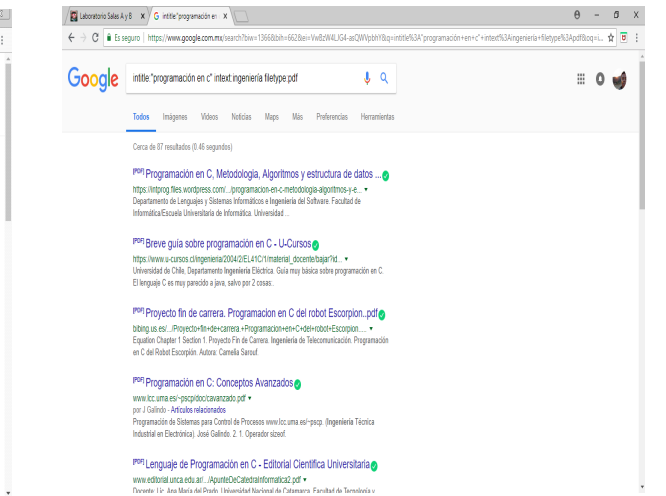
Laboratorio Salas A y B ×
intitle:"programación en ×

Es seguro | https://www.google.com.mx/search?biw=1366&bih=662&ei=VwBzW4LJG4-asQWVpbhY&q=intitle%3A"programación+en+c"+intext%3Aingenieria+filetype%3Apdf&oq=i...

Google

intitle:"programación en c" intext:ingenieria filetype:pdf

Todos Imágenes Videos Noticias Maps Más Preferencias Herramientas

Cerca de 87 resultados (0.46 segundos)

[PDF] Programación en C, Metodología, Algoritmos y estructura de datos ...
https://intprog.files.wordpress.com/.../programacion-en-c-metodologia-algoritmos-y-e... ▾
Departamento de Lenguajes y Sistemas Informáticos e Ingeniería del Software. Facultad de Informática/Escuela Universitaria de Informática. Universidad ...

[PDF] Breve guía sobre programación en C - U-Cursos
https://www.u-cursos.cl/ingenieria/2004/2/EL41C/1/material_docente/bajar?id... ▾
Universidad de Chile, Departamento Ingeniería Eléctrica. Guía muy básica sobre programación en C. El lenguaje C es muy parecido a java, salvo por 2 cosas.

[PDF] Proyecto fin de carrera. Programacion en C del robot Escorpion...pdf
bibing.us.es/.../Proyecto+fin+de+carrera.+Programacion+en+C+del+robot+Escorpion.... ▾
Equation Chapter 1 Section 1. Proyecto Fin de Carrera. Ingeniería de Telecomunicación. Programación en C del Robot Escorpión. Autora: Camelia Sarouf

[PDF] Programación en C: Conceptos Avanzados
www.lcc.uma.es/~pscp/doc/cavanzado.pdf ▾
por J Galindo - Artículos relacionados
Programación de Sistemas para Control de Procesos www.lcc.uma.es/~pscp. (Ingeniería Técnica Industrial en Electrónica). José Galindo. 2. 1. Operador sizeof:

[PDF] Lenguaje de Programación en C - Editorial Científica Universitaria
www.editorial.unca.edu.ar/.../ApunteDeCatedraInformatica2.pdf ▾
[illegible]